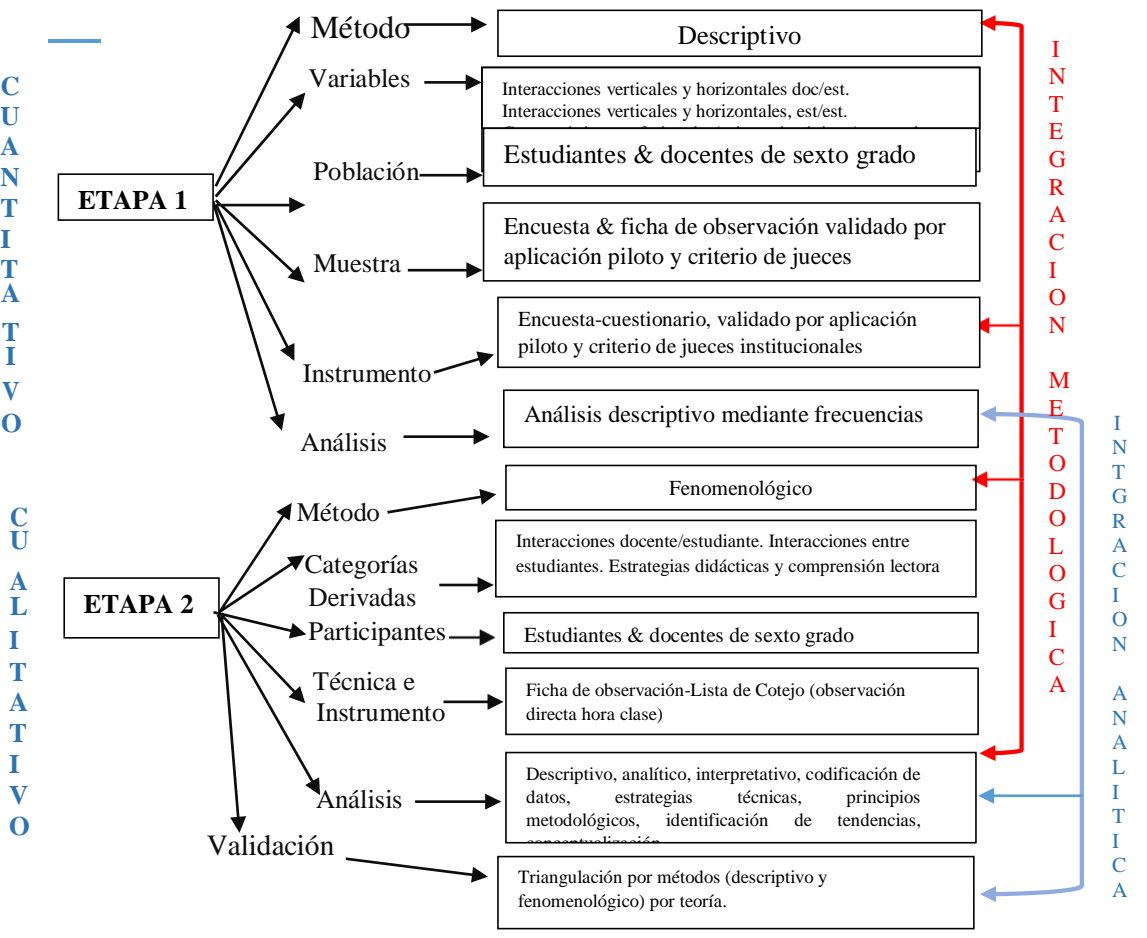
CUANTITATIVO

ETAPA 1

Método

Descriptivo

Variables

Interacciones verticales y horizontales doc/est.
Interacciones verticales y horizontales, est/est.
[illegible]

Población

Estudiantes & docentes de sexto grado

Encuesta & ficha de observación validado por aplicación piloto y criterio de jueces

Muestra

Instrumento

Encuesta-cuestionario, validado por aplicación piloto y criterio de jueces institucionales

Análisis

Análisis descriptivo mediante frecuencias

CUALITATIVO

ETAPA 2

Método

Fenomenológico

Categorías Derivadas

Interacciones docente/estudiante. Interacciones entre estudiantes. Estrategias didácticas y comprensión lectora

Participantes

Estudiantes & docentes de sexto grado

Técnica e Instrumento

Ficha de observación-Lista de Cotejo (observación directa hora clase)

Análisis

Descriptivo, analítico, interpretativo, codificación de datos, estrategias técnicas, principios metodológicos, identificación de tendencias, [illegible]

Validación

Triangulación por métodos (descriptivo y fenomenológico) por teoría.

INTEGRACION METODOLOGICA

INTEGRACION ANALITICA